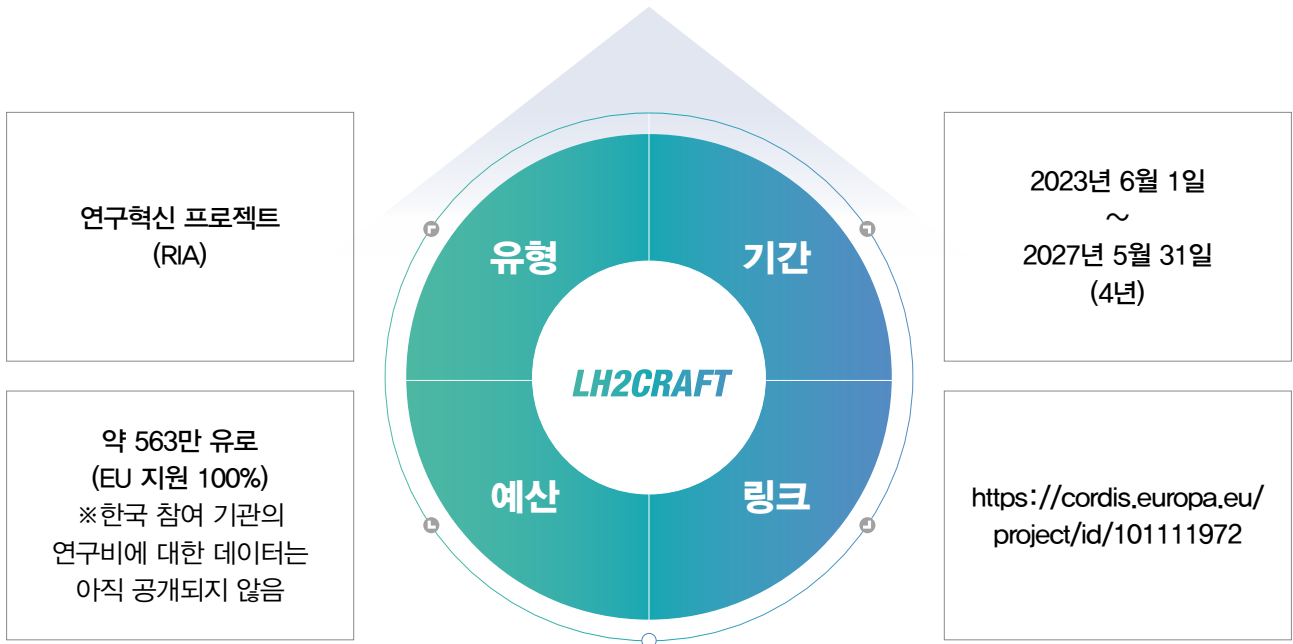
연구혁신 프로젝트
(RIA)

유형

기간

2023년 6월 1일
~
2027년 5월 31일
(4년)

LH2CRAFT

약 563만 유로
(EU 지원 100%)
※한국 참여 기관의 연구비에 대한 데이터는 아직 공개되지 않음

예산

링크

https://cordis.europa.eu/project/id/101111972